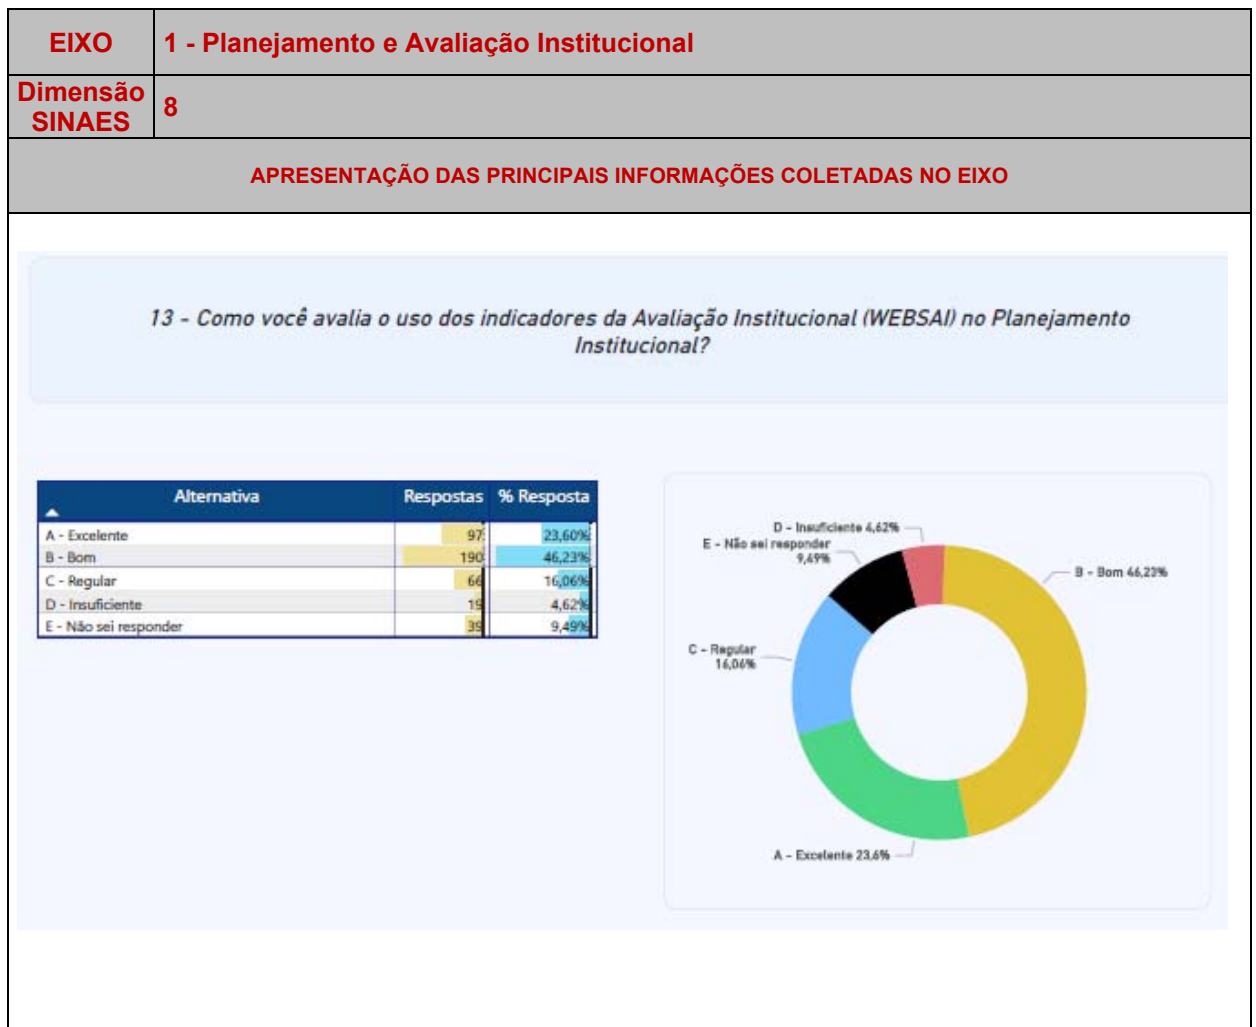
| EIXO | 1 - Planejamento e Avaliação Institucional |
|---|---|
| Dimensão SINAES | 8 |

APRESENTAÇÃO DAS PRINCIPAIS INFORMAÇÕES COLETADAS NO EIXO

13 - Como você avalia o uso dos indicadores da Avaliação Institucional (WEBSAI) no Planejamento Institucional?

| Alternativa | Respostas | % Resposta |
|---|---|---|
| A - Excelente | 97 | 23,60% |
| B - Bom | 190 | 46,23% |
| C - Regular | 66 | 16,06% |
| D - Insuficiente | 19 | 4,62% |
| E - Não sei responder | 39 | 9,49% |

D - Insuficiente 4,62%
E - Não sei responder 9,49%
B - Bom 46,23%
C - Regular 16,06%
A - Excelente 23,6%